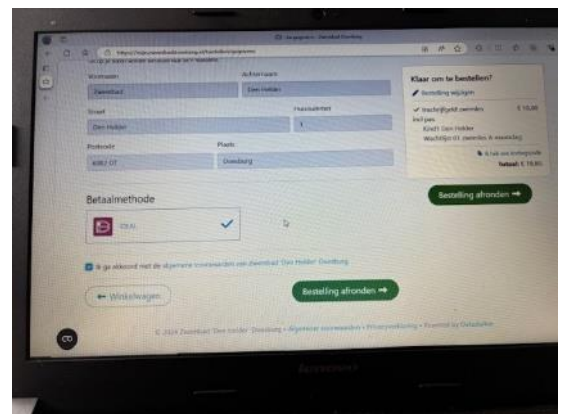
Voornaam
Zwembad

Achternaam
Den Helder

Straat
Den Helder

Huisnummer
1

Postcode
Plaats
Doesburg

Betaalmethode

iDEAL

Ik ga akkoord met de algemene voorwaarden van Zwembad 'Den Helder' Doesburg

← Winkelwagen

Bestelling afronden →

Klaar om te bestellen?

Bestelling wijzigen

✓ Inschrijfgeld zwemles € 10,00

Totaal: € 10,00

Bestelling afronden →

© 2024 Zwembad 'Den Helder' Doesburg • Algemene voorwaarden • Privacyverklaring • Powered by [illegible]

lenovo